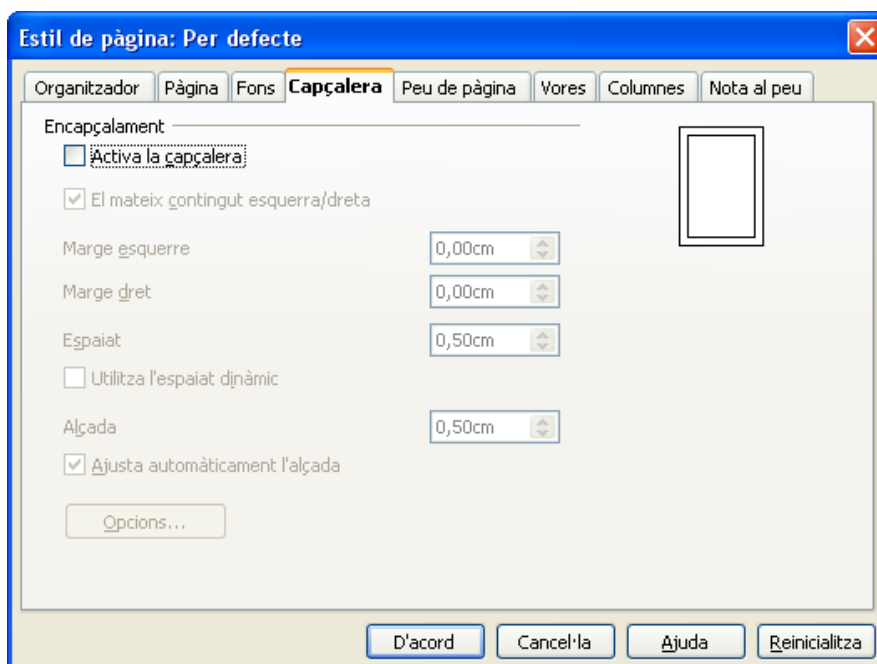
Estil de pàgina: Per defecte

Organitzador | Pàgina | Fons | Capçalera | Peu de pàgina | Vores | Columnes | Nota al peu

Encapçalament

Activa la capçalera

El mateix contingut esquerra/dreta

Marge esquerre 0,00cm

Marge dret 0,00cm

Espaiat 0,50cm

Utilitza l'espaiat dinàmic

Alçada 0,50cm

Ajusta automàticament l'alçada

Opcions...

D'acord | Cancel·la | Ajuda | Reinicialitza